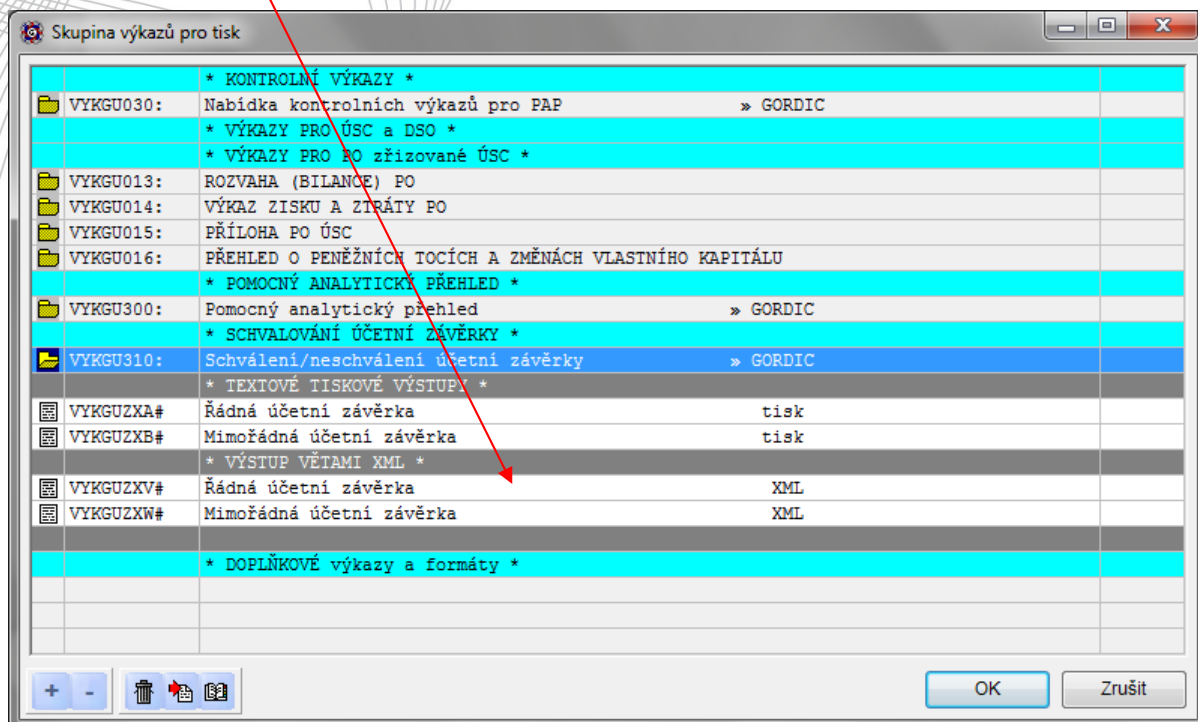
Skupina výkazů pro tisk

| | | |
|---|---|---|
| | * KONTROLNÍ VÝKAZY * | |
| VYKGU030: | Nabídka kontrolních výkazů pro PAP » GORDIC | |
| | * VÝKAZY PRO ÚSC a DSO * | |
| | * VÝKAZY PRO PO zřizované ÚSC * | |
| VYKGU013: | ROZVAHA (BILANCE) PO | |
| VYKGU014: | VÝKAZ ZISKU A ZTRÁTY PO | |
| VYKGU015: | PŘÍLOHA PO ÚSC | |
| VYKGU016: | PŘEHLED O PENĚŽNÍCH TOCÍCH A ZMĚNÁCH VLASTNÍHO KAPITÁLU | |
| | * POMOCNÝ ANALYTICKÝ PŘEHLED * | |
| VYKGU300: | Pomocný analytický přehled » GORDIC | |
| | * SCHVALOVÁNÍ ÚČETNÍ ZÁVĚRKY * | |
| VYKGU310: | Schválení/neschválení účetní závěrky » GORDIC | |
| | * TEXTOVÉ TISKOVÉ VÝSTUPY * | |
| VYKGUZXA# | Řádná účetní závěrka tisk | |
| VYKGUZXB# | Mimořádná účetní závěrka tisk | |
| | * VÝSTUP VĚTAMI XML * | |
| VYKGUZXV# | Řádná účetní závěrka XML | |
| VYKGUZXW# | Mimořádná účetní závěrka XML | |
| | * DOPLŇKOVÉ výkazy a formáty * | |

+ -

OK Zrušit